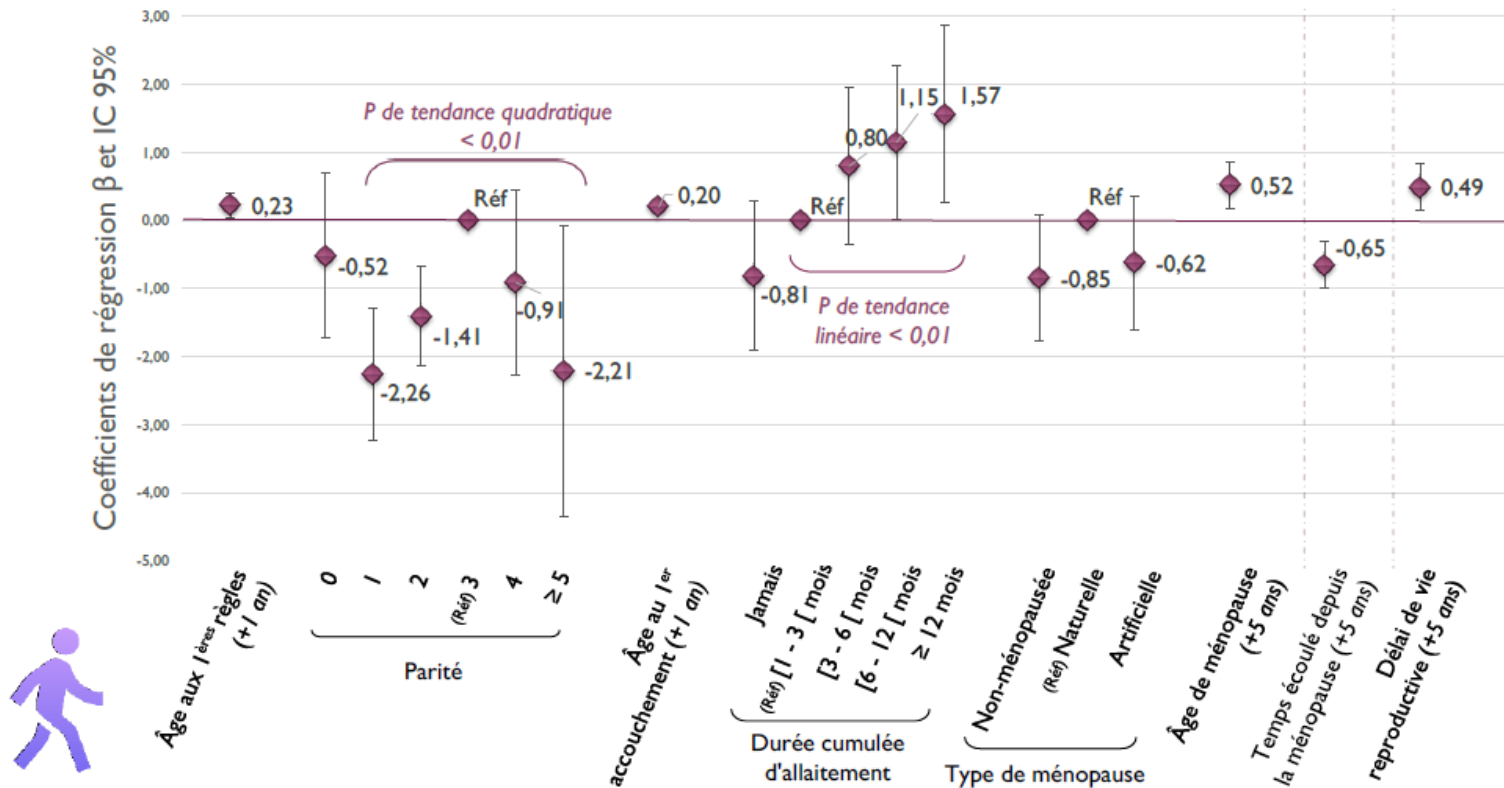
Coefficients de régression β et IC 95%

3,00
2,00
1,00
0,00
-1,00
-2,00
-3,00
-4,00
-5,00

P de tendance quadratique < 0,01

P de tendance linéaire < 0,01

0,23
-0,52
-2,26
-1,41
Réf
-0,91
-2,21
0,20
-0,81
Réf
0,80
1,15
1,57
-0,85
Réf
-0,62
0,52
-0,65
0,49

Âge aux 1ères règles (+1 an)

0
1
2
(Réf) 3
4
≥ 5
Parité

Âge au 1er accouchement (+1 an)

Jamais
(Réf) [1 - 3 [ mois
[3 - 6 [ mois
[6 - 12 [ mois
≥ 12 mois
Durée cumulée d'allaitement

Non-ménopausée
(Réf) Naturelle
Artificielle
Type de ménopause

Âge de ménopause (+5 ans)

Temps écoulé depuis la ménopause (+5 ans)

Délai de vie reproductive (+5 ans)